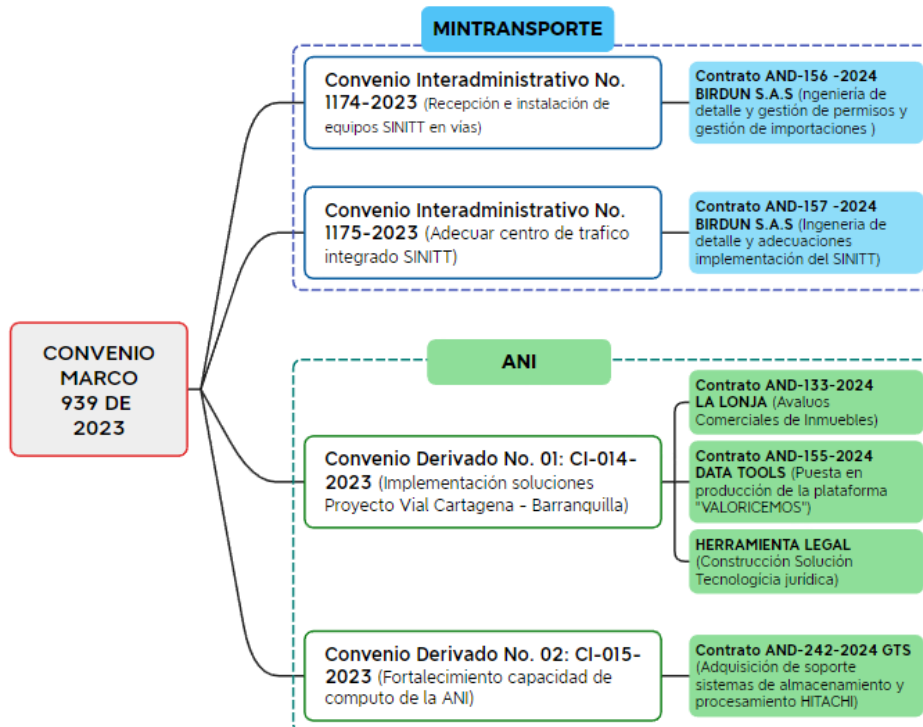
CONVENIO MARCO 939 DE 2023

MINTRANSPORTE

Convenio Interadministrativo No. 1174-2023 (Recepción e instalación de equipos SINITT en vías)

Contrato AND-156 -2024 BIRDUN S.A.S (ngeniería de detalle y gestión de permisos y gestión de importaciones )

Convenio Interadministrativo No. 1175-2023 (Adecuar centro de trafico integrado SINITT)

Contrato AND-157 -2024 BIRDUN S.A.S (Ingeneria de detalle y adecuaciones implementación del SINITT)

ANI

Convenio Derivado No. 01: CI-014-2023 (Implementación soluciones Proyecto Vial Cartagena - Barranquilla)

Contrato AND-133-2024 LA LONJA (Avaluos Comerciales de Inmuebles)

Contrato AND-155-2024 DATA TOOLS (Puesta en producción de la plataforma "VALORICEMOS")

HERRAMIENTA LEGAL (Construcción Solución Tecnologica jurídica)

Convenio Derivado No. 02: CI-015-2023 (Fortalecimiento capacidad de computo de la ANI)

Contrato AND-242-2024 GTS (Adquisición de soporte sistemas de almacenamiento y procesamiento HITACHI)